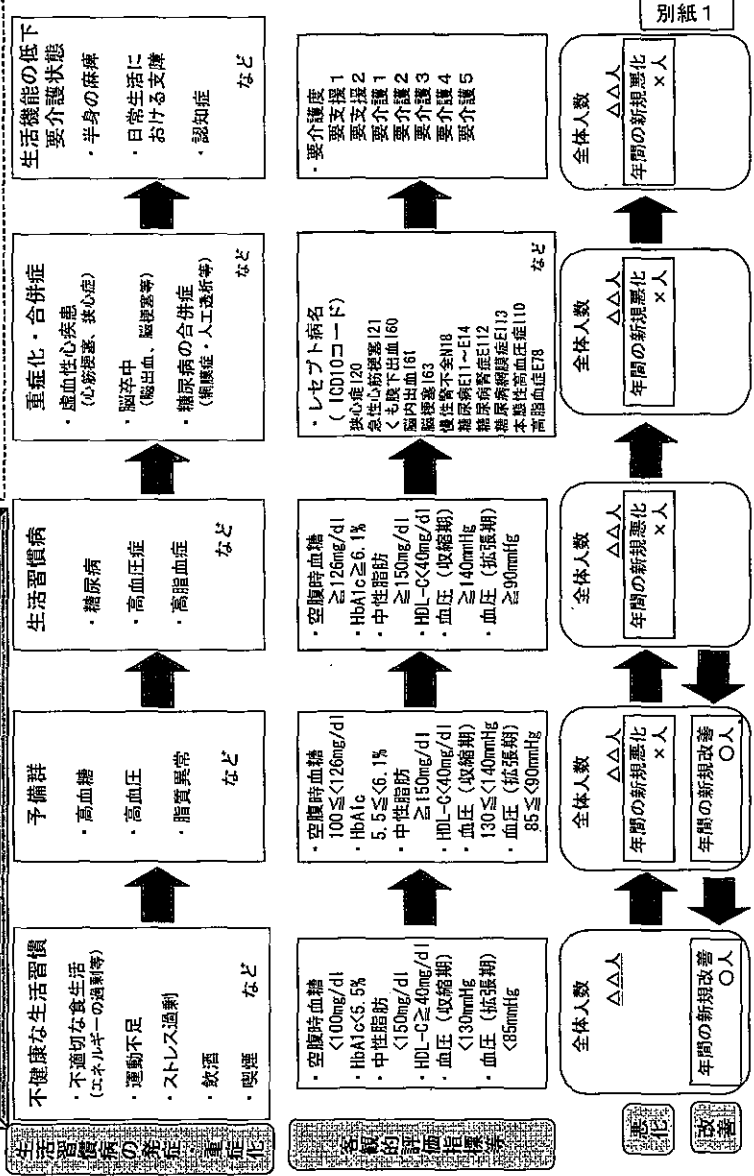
別紙1

生活習慣病の発症・重症化

不健康な生活習慣
・不適切な食生活（エネルギーの過剰等）
・運動不足
・ストレス過剰
・飲酒
・喫煙
など

予備群
・高血糖
・高血圧
・脂質異常
など

生活習慣病
・糖尿病
・高血圧症
・高脂血症
など

重症化・合併症
・虚血性心疾患（心筋梗塞、狭心症）
・脳卒中（脳出血、脳梗塞等）
・糖尿病の合併症（網膜症・人工透析等）
など

生活機能の低下
要介護状態
・半身の麻痺
・日常生活における支障
・認知症
など

客観的評価指標

・空腹時血糖 <100mg/dl
・HbA1c<5.5%
・中性脂肪 <150mg/dl
・HDL-C≧40mg/dl
・血圧（収縮期） <130mmHg
・血圧（拡張期） <85mmHg

・空腹時血糖 100≦<126mg/dl
・HbA1c 5.5≦<6.1%
・中性脂肪 ≧150mg/dl
・HDL-C<40mg/dl
・血圧（収縮期） 130≦<140mmHg
・血圧（拡張期） 85≦<90mmHg

・空腹時血糖 ≧126mg/dl
・HbA1c≧6.1%
・中性脂肪 ≧150mg/dl
・HDL-C<40mg/dl
・血圧（収縮期） ≧140mmHg
・血圧（拡張期） ≧90mmHg

・レセプト病名（ICD10コード）
狭心症I20
急性心筋梗塞I21
くも膜下出血I60
脳内出血I61
脳梗塞I63
慢性腎不全N18
糖尿病E11～E14
糖尿病腎症E112
糖尿病網膜症E113
本態性高血圧症I10
高脂血症E78
など

・要介護度
要支援1
要支援2
要介護1
要介護2
要介護3
要介護4
要介護5

悪化
改善

全体人数 △△人
年間の新規改善 ○人

全体人数 △△人
年間の新規悪化 ×人
年間の新規改善 ○人

全体人数 △△人
年間の新規悪化 ×人

全体人数 △△人
年間の新規悪化 ×人

全体人数 △△人
年間の新規悪化 ×人